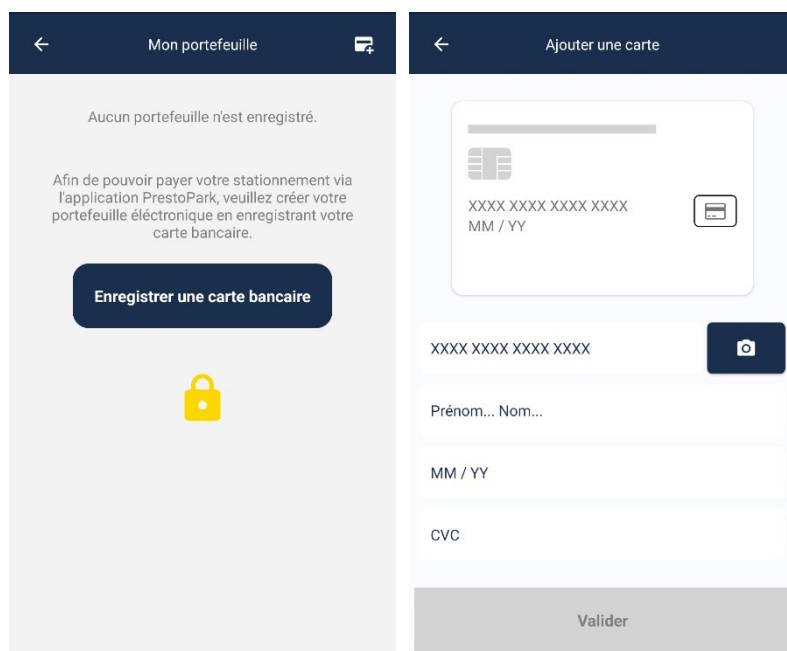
Mon portefeuille

Aucun portefeuille n'est enregistré.

Afin de pouvoir payer votre stationnement via l'application PrestoPark, veuillez créer votre portefeuille éléctronique en enregistrant votre carte bancaire.

Enregistrer une carte bancaire

Ajouter une carte

XXXX XXXX XXXX XXXX
MM / YY

XXXX XXXX XXXX XXXX

Prénom... Nom...

MM / YY

CVC

Valider